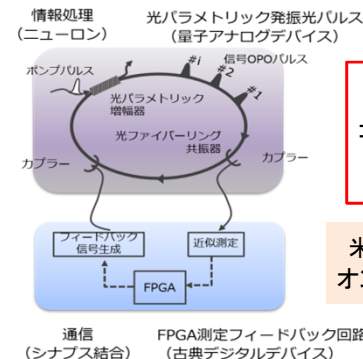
情報処理
(ニューロン)

光パラメトリック発振光パルス
(量子アナログデバイス)

ポンプパルス

信号OPOパルス

#i

#2

#M

光パラメトリック
増幅器

光ファイバーリング
共振器

カプラー

カプラー

フィードバック
信号生成

近似測定

FPGA

通信
(シナプス結合)

FPGA測定フィードバック回路
(古典デジタルデバイス)

ネ

米

オ